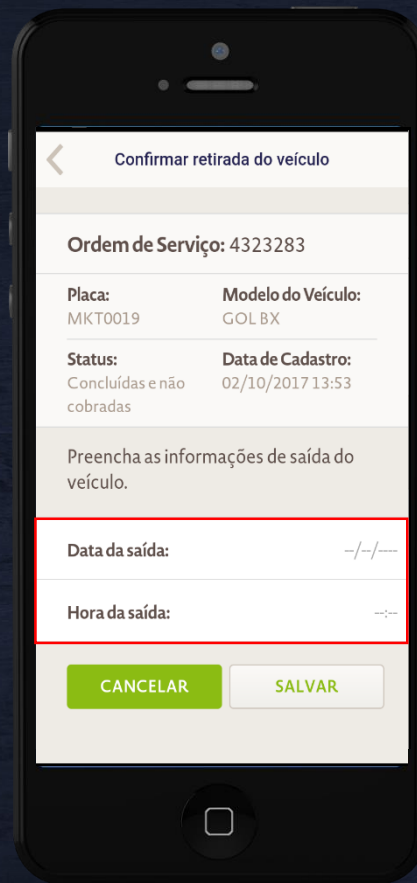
Confirmar retirada do veículo

Ordem de Serviço: 4323283

Placa:
MKT0019

Modelo do Veículo:
GOL BX

Status:
Concluídas e não cobradas

Data de Cadastro:
02/10/2017 13:53

Preencha as informações de saída do veículo.

Data da saída: --/--/----

Hora da saída: --:--

CANCELAR

SALVAR